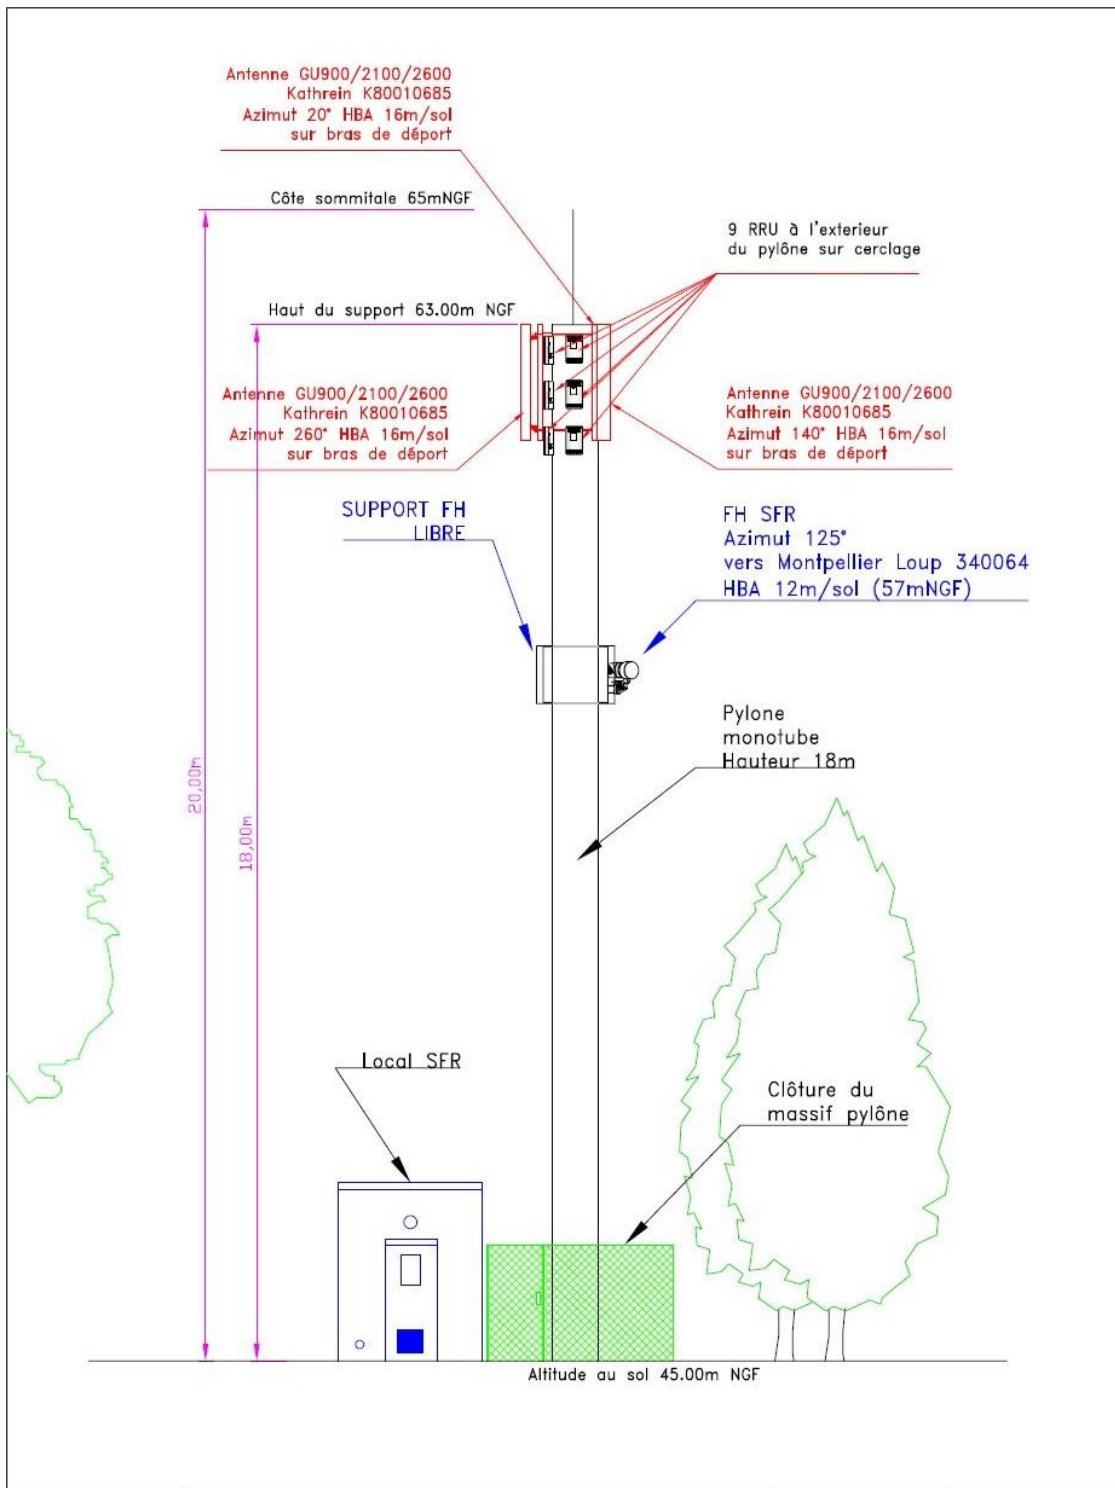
Antenne GU900/2100/2600
Kathrein K80010685
Azimut 20° HBA 16m/sol
sur bras de déport

Côte sommitale 65mNGF

9 RRU à l'exterieur
du pylône sur cerclage

Haut du support 63.00m NGF

Antenne GU900/2100/2600
Kathrein K80010685
Azimut 260° HBA 16m/sol
sur bras de déport

Antenne GU900/2100/2600
Kathrein K80010685
Azimut 140° HBA 16m/sol
sur bras de déport

SUPPORT FH
LIBRE

FH SFR
Azimut 125°
vers Montpellier Loup 340064
HBA 12m/sol (57mNGF)

Pylone
monotube
Hauteur 18m

20,00m

18,00m

Local SFR

Clôture du
massif pylône

Altitude au sol 45.00m NGF